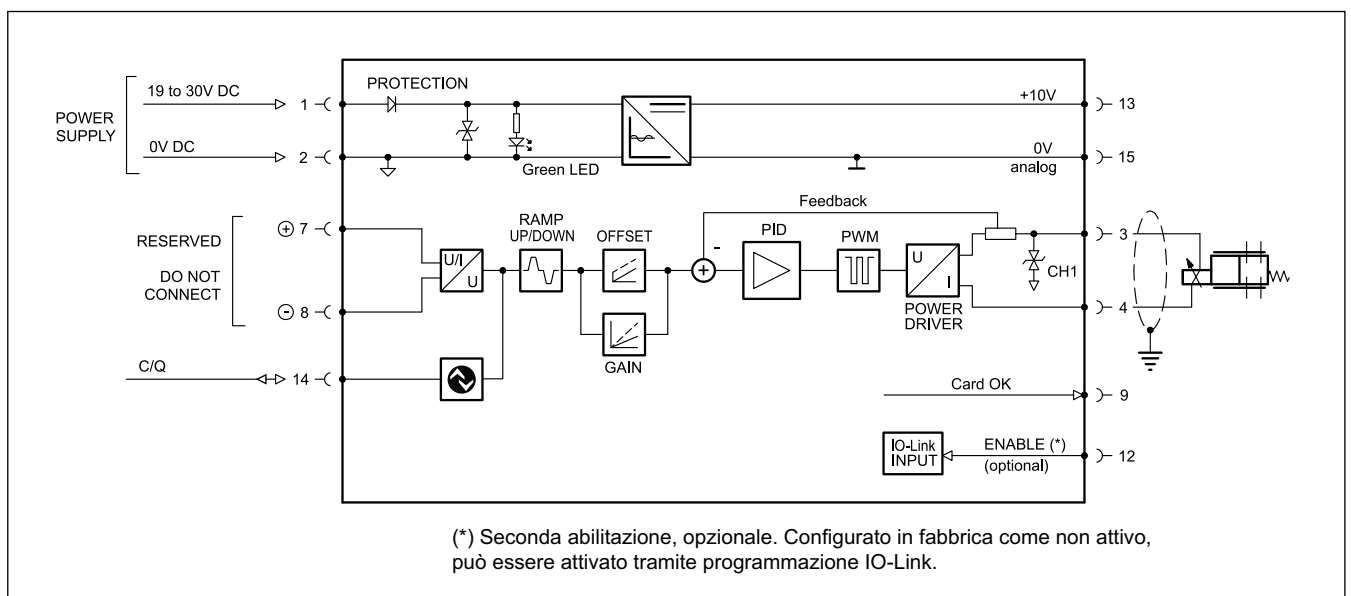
POWER SUPPLY
19 to 30V DC
1
0V DC
2
PROTECTION
Green LED
+10V
13
0V analog
15
RESERVED
DO NOT CONNECT
⊕ 7
⊖ 8
U/I
U
RAMP UP/DOWN
OFFSET
GAIN
Feedback
-
+
PID
PWM
U
I
POWER DRIVER
CH1
3
4
C/Q
14
Card OK
9
IO-Link INPUT
ENABLE (*)
(optional)
12

(*) Seconda abilitazione, opzionale. Configurato in fabbrica come non attivo, può essere attivato tramite programmazione IO-Link.